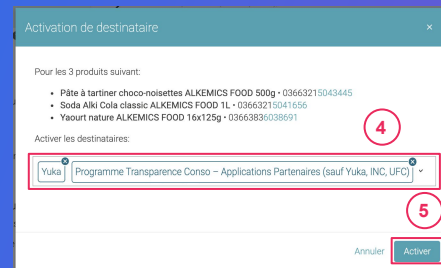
Activation de destinataire ×

Pour les 3 produits suivant:

- Pâte à tartiner choco-noisettes ALKEMICS FOOD 500g • 03663215043445
- Soda Alki Cola classic ALKEMICS FOOD 1L • 03663215041656
- Yaourt nature ALKEMICS FOOD 16x125g • 03663836038691

Activer les destinataires:

4

Yuka Programme Transparence Conso – Applications Partenaires (sauf Yuka, INC, UFC)

5

Annuler Activer